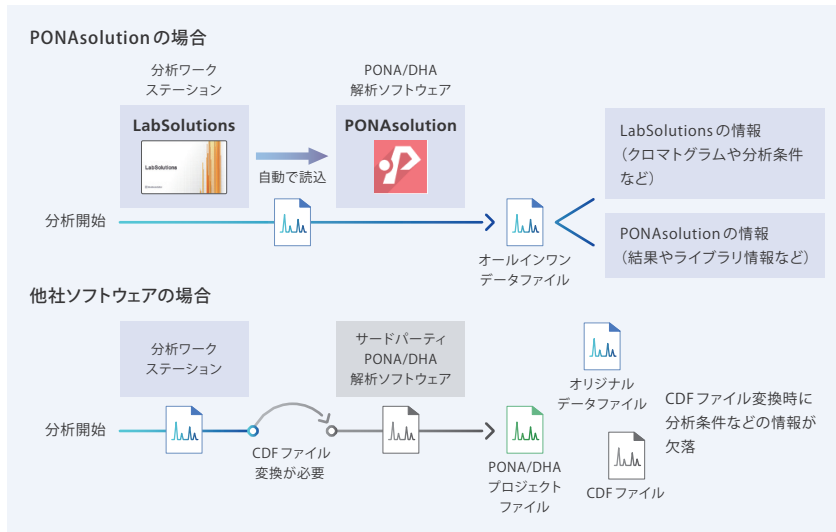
PONAsolutionの場合

分析ワークステーション

LabSolutions

LabSolutions

PONA/DHA解析ソフトウェア

PONAsolution

自動で読込

分析開始

オールインワンデータファイル

LabSolutionsの情報（クロマトグラムや分析条件など）

PONAsolutionの情報（結果やライブラリ情報など）

他社ソフトウェアの場合

分析ワークステーション

サードパーティPONA/DHA解析ソフトウェア

分析開始

CDFファイル変換が必要

PONA/DHAプロジェクトファイル

オリジナルデータファイル

CDFファイル

CDFファイル変換時に分析条件などの情報が欠落